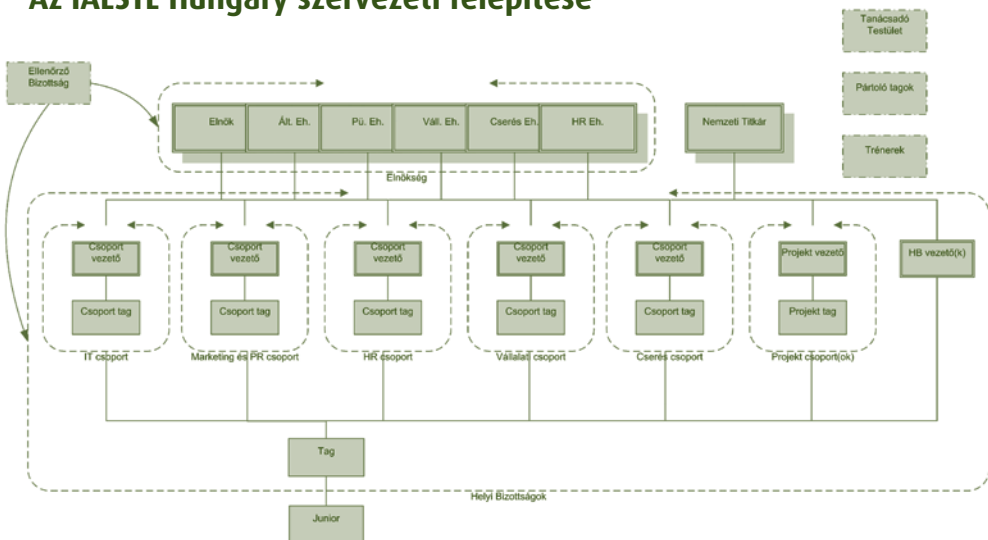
Az IAESTE Hungary szervezeti felépítése

Ellenőrző Bizottság

Tanácsadó Testület

Pártoló tagok

Trénerek

Elnök | Ált. Eh. | Pü. Eh. | Váll. Eh. | Cserés Eh. | HR Eh.

Nemzeti Titkár

Elnökség

Csoport vezető
Csoport tag
IT csoport

Csoport vezető
Csoport tag
Marketing és PR csoport

Csoport vezető
Csoport tag
HR csoport

Csoport vezető
Csoport tag
Vállalati csoport

Csoport vezető
Csoport tag
Cserés csoport

Projekt vezető
Projekt tag
Projekt csoport(ok)

HB vezető(k)

Tag

Helyi Bizottságok

Junior